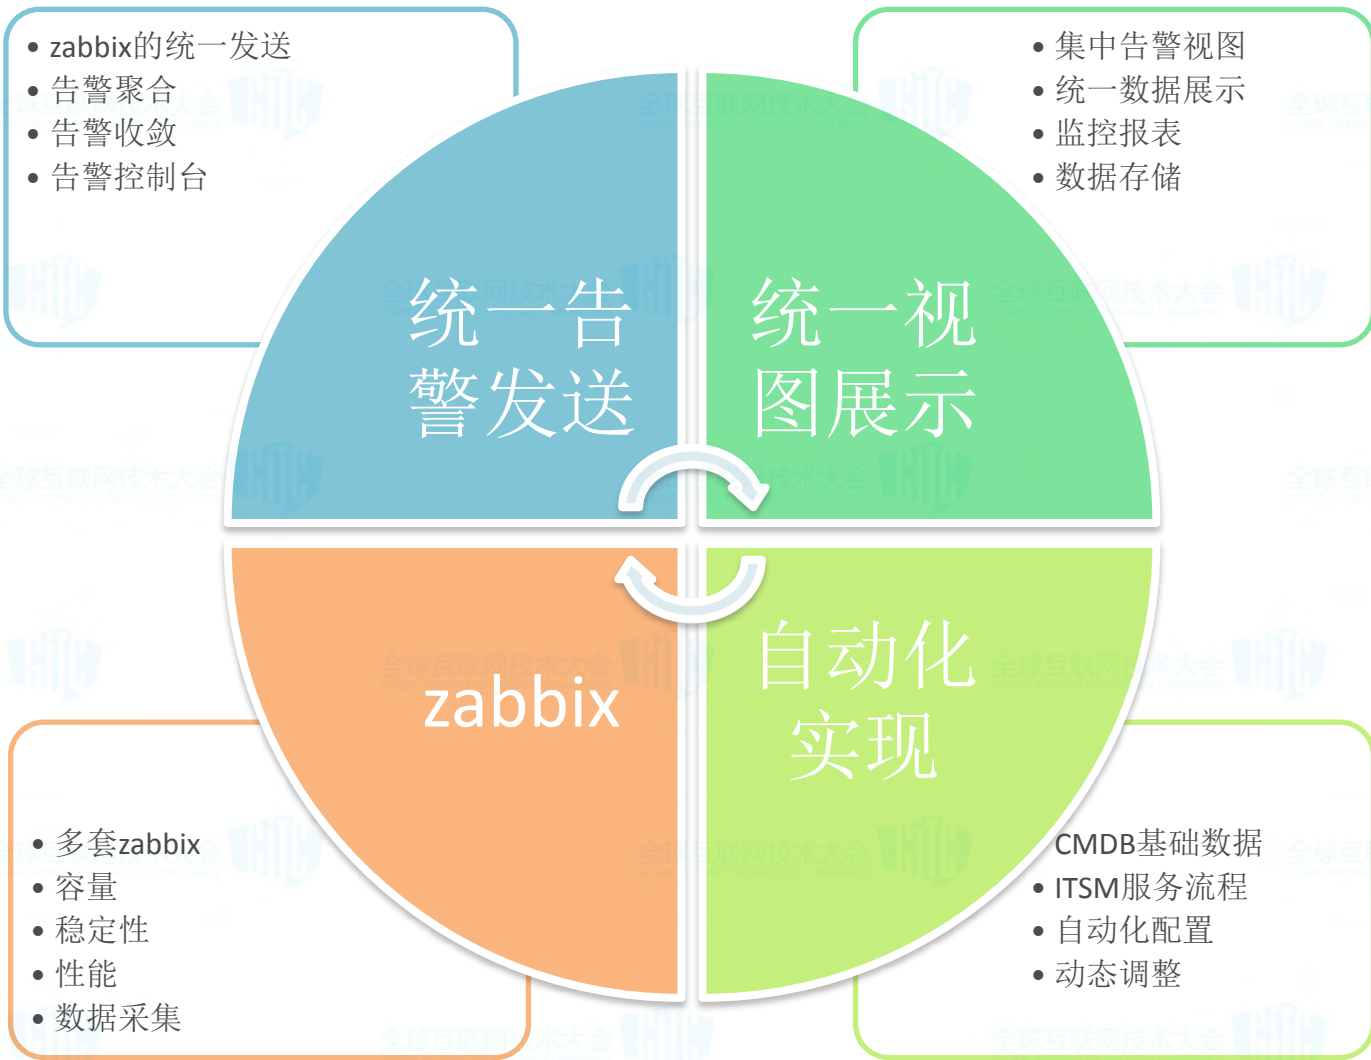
• zabbix的统一发送
• 告警聚合
• 告警收敛
• 告警控制台

• 集中告警视图
• 统一数据展示
• 监控报表
• 数据存储

统一告警发送

统一视图展示

zabbix

自动化实现

• 多套zabbix
• 容量
• 稳定性
• 性能
• 数据采集

CMDB基础数据
• ITSM服务流程
• 自动化配置
• 动态调整

全球互联网技术大会